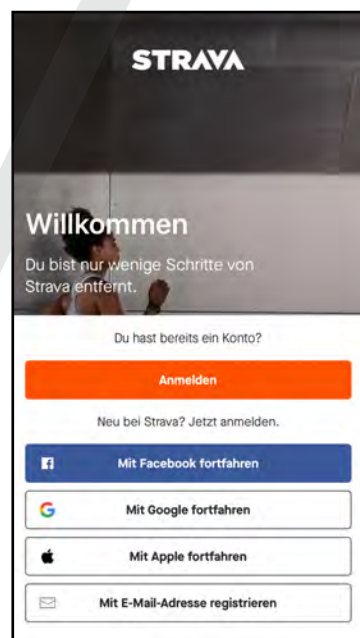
STRAVA

Willkommen

Du bist nur wenige Schritte von Strava entfernt.

Du hast bereits ein Konto?

Anmelden

Neu bei Strava? Jetzt anmelden.

Mit Facebook fortfahren

Mit Google fortfahren

Mit Apple fortfahren

Mit E-Mail-Adresse registrieren